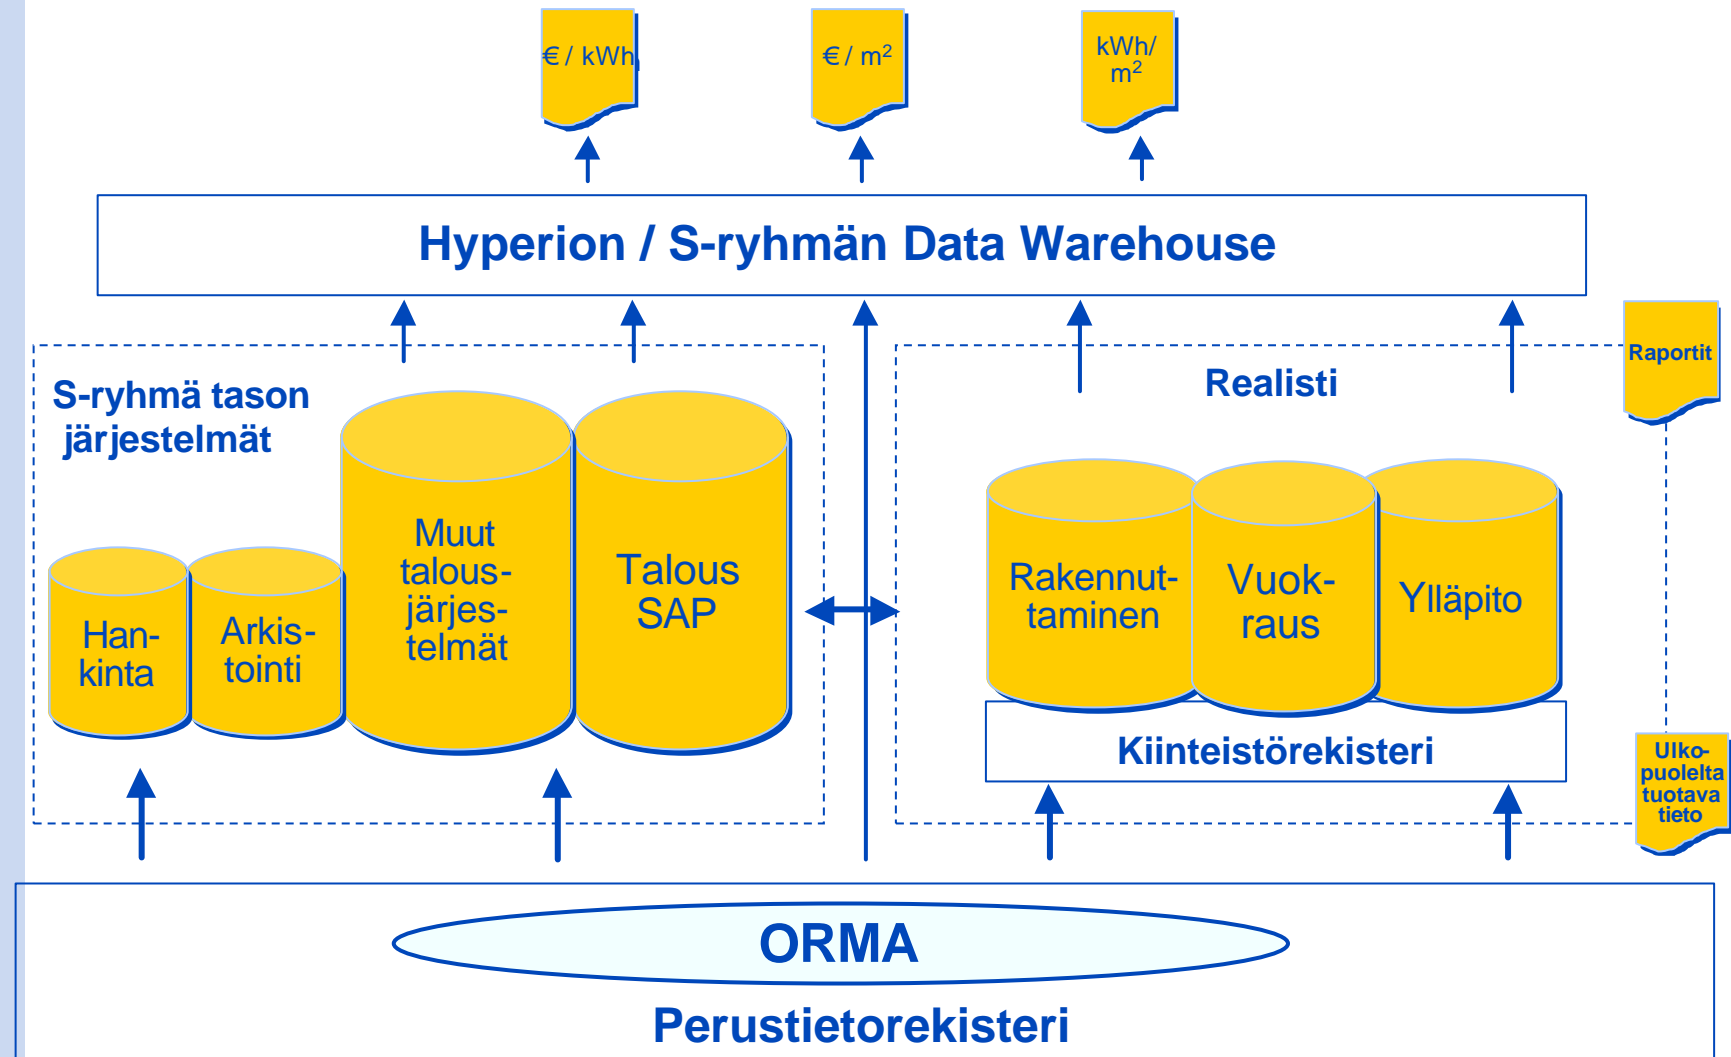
€ / kWh

€ / $m^2$

kWh/ $m^2$

Hyperion / S-ryhmän Data Warehouse

S-ryhmä tason järjestelmät

Hankinta

Arkistointi

Muut talousjärjestelmät

Talous SAP

Realisti

Raportit

Rakennuttaminen

Vuokraus

Ylläpito

Kiinteistörekisteri

Ulkopuolelta tuotava tieto

ORMA

Perustietorekisteri